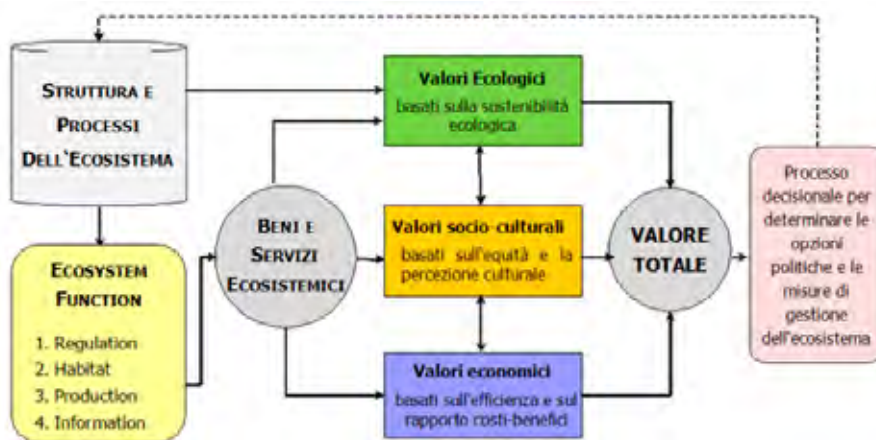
STRUTTURA E PROCESSI DELL'ECOSISTEMA

ECOSYSTEM FUNCTION

1. Regulation
2. Habitat
3. Production
4. Information

BENI E SERVIZI ECOSISTEMICI

Valori Ecologici
basati sulla sostenibilità ecologica

Valori socio-culturali
basati sull'equità e la percezione culturale

Valori economici
basati sull'efficienza e sul rapporto costi-benefici

VALORE TOTALE

Processo decisionale per determinare le opzioni politiche e le misure di gestione dell'ecosistema